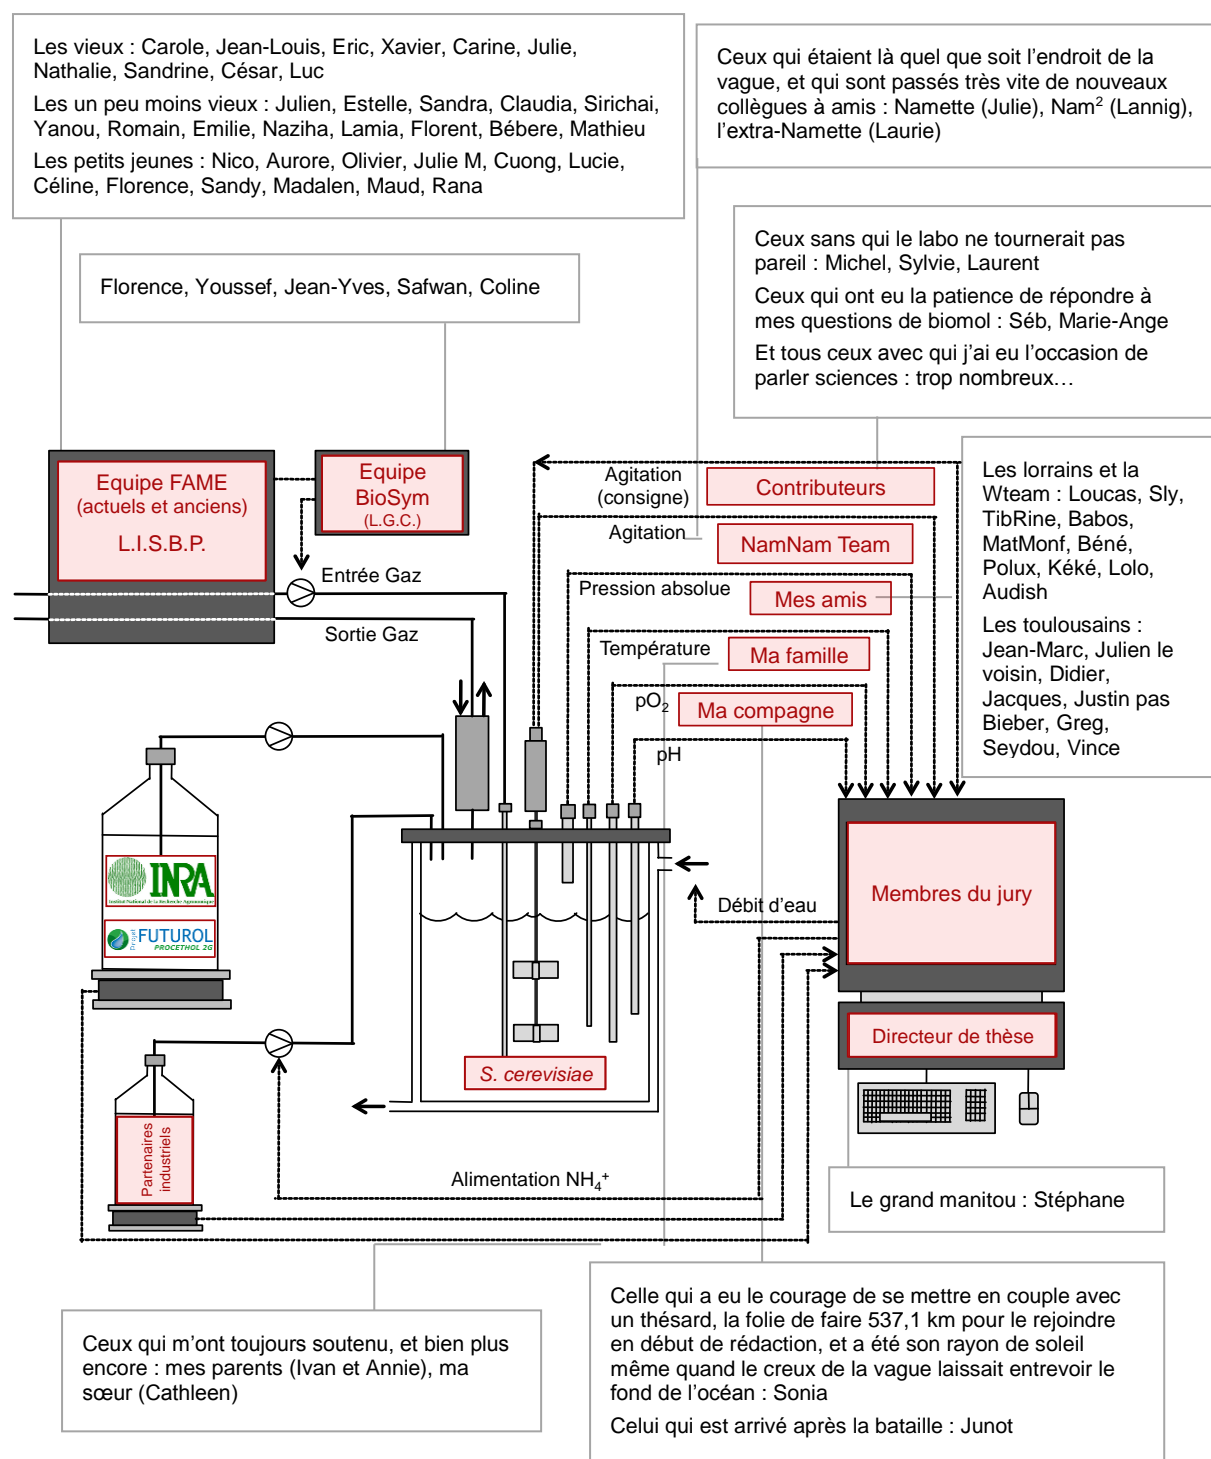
Les vieux : Carole, Jean-Louis, Eric, Xavier, Carine, Julie, Nathalie, Sandrine, César, Luc

Les un peu moins vieux : Julien, Estelle, Sandra, Claudia, Sirichai, Yanou, Romain, Emilie, Naziha, Lamia, Florent, Bébere, Mathieu

Les petits jeunes : Nico, Aurore, Olivier, Julie M, Cuong, Lucie, Céline, Florence, Sandy, Madalen, Maud, Rana

Ceux qui étaient là quel que soit l'endroit de la vague, et qui sont passés très vite de nouveaux collègues à amis : Namette (Julie), Nam$^2$ (Lannig), l'extra-Namette (Laurie)

Florence, Youssef, Jean-Yves, Safwan, Coline

Ceux sans qui le labo ne tournerait pas pareil : Michel, Sylvie, Laurent

Ceux qui ont eu la patience de répondre à mes questions de biomol : Séb, Marie-Ange

Et tous ceux avec qui j'ai eu l'occasion de parler sciences : trop nombreux…

Equipe FAME (actuels et anciens) L.I.S.B.P.

Equipe BioSym (L.G.C.)

Entrée Gaz

Sortie Gaz

Agitation (consigne)

Contributeurs

Agitation

NamNam Team

Pression absolue

Mes amis

Température

Ma famille

$pO_2$

Ma compagne

pH

Les lorrains et la Wteam : Loucas, Sly, TibRine, Babos, MatMonf, Béné, Polux, Kéké, Lolo, Audish

Les toulousains : Jean-Marc, Julien le voisin, Didier, Jacques, Justin pas Bieber, Greg, Seydou, Vince

INRA

FUTUROL PROCETHOL 2G

Débit d'eau

Membres du jury

Directeur de thèse

S. cerevisiae

Partenaires industriels

Alimentation $NH_4^+$

Le grand manitou : Stéphane

Ceux qui m'ont toujours soutenu, et bien plus encore : mes parents (Ivan et Annie), ma sœur (Cathleen)

Celle qui a eu le courage de se mettre en couple avec un thésard, la folie de faire 537,1 km pour le rejoindre en début de rédaction, et a été son rayon de soleil même quand le creux de la vague laissait entrevoir le fond de l'océan : Sonia

Celui qui est arrivé après la bataille : Junot